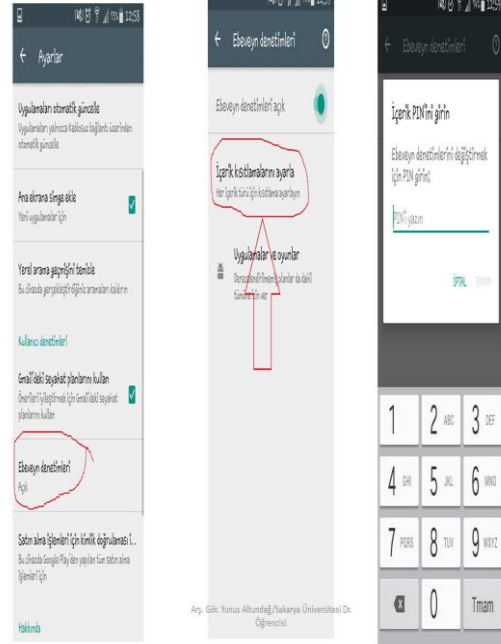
12:58

← Ayarlar

Uygulamaları otomatik güncelle
Uygulamaları yalnızca Kablosuz bağlantı üzerinden otomatik güncelle

Ana ekrana Simge ekle
Yeni uygulamalar için

Yerel arama geçmişini temizle
Bu cihazda gerçekleştirdiğiniz aramaları kaldırın

Kullanıcı denetimleri

Gmail'deki seyahat planlarını kullan
Önerilere Gmail'deki seyahat planlarını ekleyin

Ebeveyn denetimleri
Açık

Satın alma işlemleri için kimlik doğrulaması i...
Bu cihazda Google Play'den yapılan tüm satın alma işlemleri için

Hakkında

← Ebeveyn denetimleri

Ebeveyn denetimleri açık

İçerik kısıtlamalarını ayarla
Her içerik türü için kısıtlama ayarlayın

Uygulamalar ve oyunlar
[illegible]

Arş. Gör. Yunus Altundağ/Sakarya Üniversitesi Dr. Öğrencisi

← Ebeveyn denetimleri

İçerik PIN'ini girin

Ebeveyn denetimlerini değiştirmek için PIN girin.

PIN'i yazın

İPTAL TAMAM

1
2 ABC
3 DEF
4 GHI
5 JKL
6 MNO
7 PQRS
8 TUV
9 WXYZ
0
Tmam